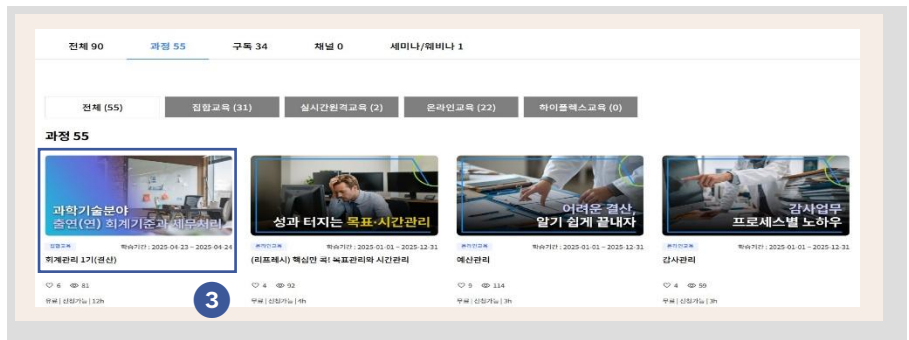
전체 90 과정 55 구독 34 채널 0 세미나/웨비나 1

전체 (55) 집합교육 (31) 실시간원격교육 (2) 온라인교육 (22) 하이플렉스교육 (0)

과정 55

과학기술분야 출연(연) 회계기준과 세무처리

집합교육 학습기간 : 2025-04-23 ~ 2025-04-24

회계관리 1기(연신)

♡ 6 👁 81

유료 | 신청가능 | 12h

성과 터지는 목표·시간관리

온라인교육 학습기간 : 2025-01-01 ~ 2025-12-31

(리프레시) 핵심만 콕! 목표관리와 시간관리

♡ 4 👁 92

유료 | 신청가능 | 4h

어려운 결산, 알기 쉽게 끝내자

온라인교육 학습기간 : 2025-01-01 ~ 2025-12-31

예산관리

♡ 5 👁 114

유료 | 신청가능 | 3h

감사업무 프로세스별 노하우

온라인교육 학습기간 : 2025-01-01 ~ 2025-12-31

감사관리

♡ 4 👁 59

유료 | 신청가능 | 3h

3